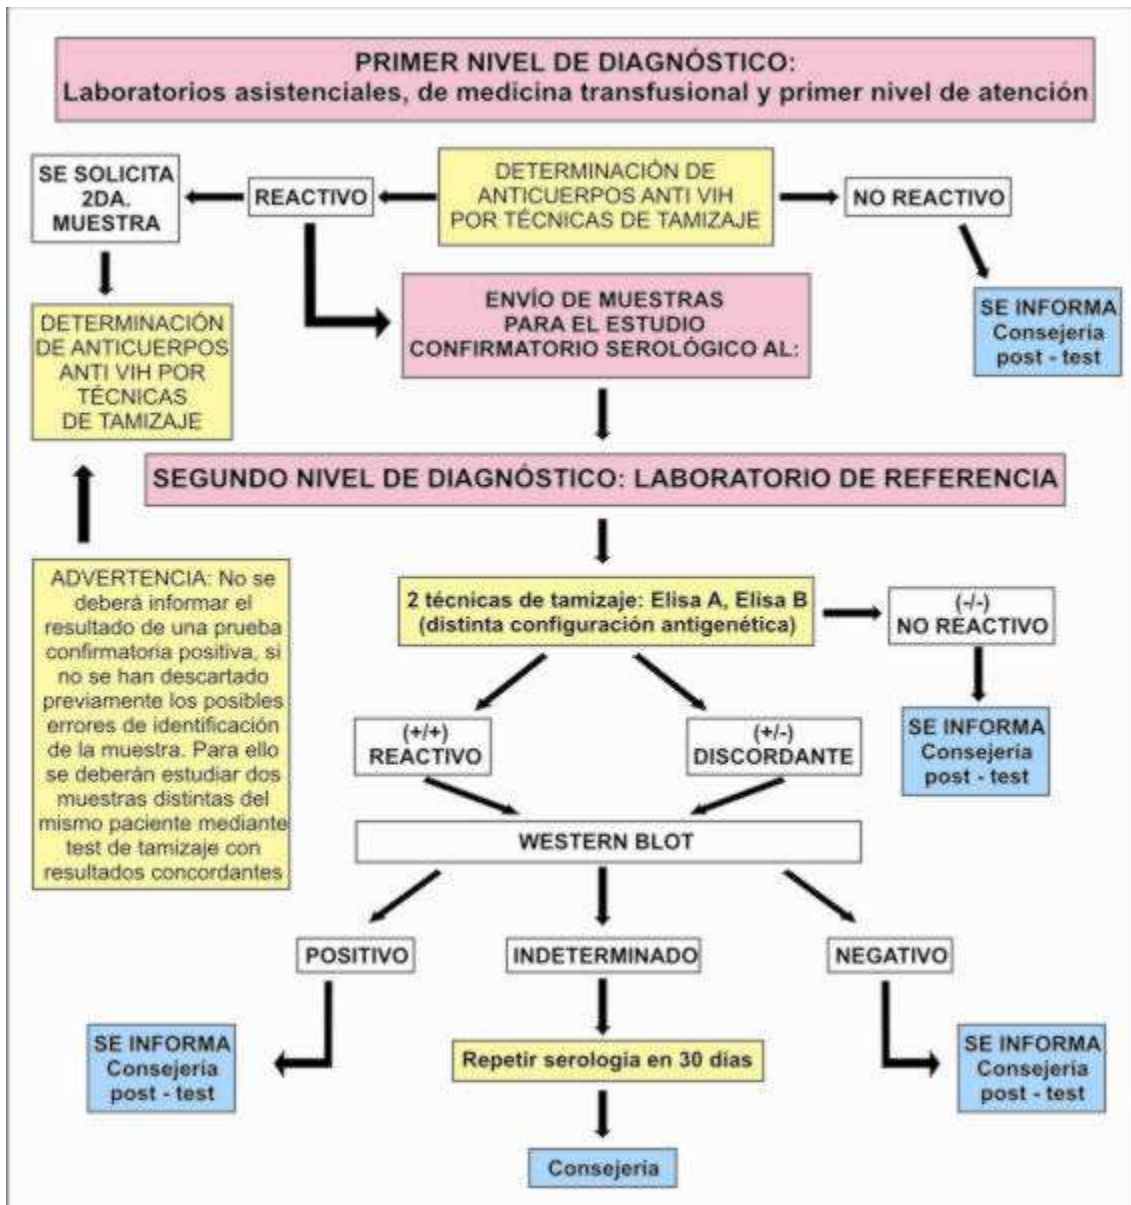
PRIMER NIVEL DE DIAGNÓSTICO:
Laboratorios asistenciales, de medicina transfusional y primer nivel de atención

SE SOLICITA 2DA. MUESTRA

REACTIVO

DETERMINACIÓN DE ANTICUERPOS ANTI VIH POR TÉCNICAS DE TAMIZAJE

NO REACTIVO

DETERMINACIÓN DE ANTICUERPOS ANTI VIH POR TÉCNICAS DE TAMIZAJE

ENVÍO DE MUESTRAS PARA EL ESTUDIO CONFIRMATORIO SEROLÓGICO AL:

SE INFORMA
Consejería post - test

SEGUNDO NIVEL DE DIAGNÓSTICO: LABORATORIO DE REFERENCIA

ADVERTENCIA: No se deberá informar el resultado de una prueba confirmatoria positiva, si no se han descartado previamente los posibles errores de identificación de la muestra. Para ello se deberán estudiar dos muestras distintas del mismo paciente mediante test de tamizaje con resultados concordantes

2 técnicas de tamizaje: Elisa A, Elisa B (distinta configuración antigenética)

(-/-)
NO REACTIVO

SE INFORMA
Consejería post - test

(+/+)
REACTIVO

(+/-)
DISCORDANTE

WESTERN BLOT

POSITIVO

INDETERMINADO

NEGATIVO

SE INFORMA
Consejería post - test

Repetir serologia en 30 días

SE INFORMA
Consejería post - test

Consejería